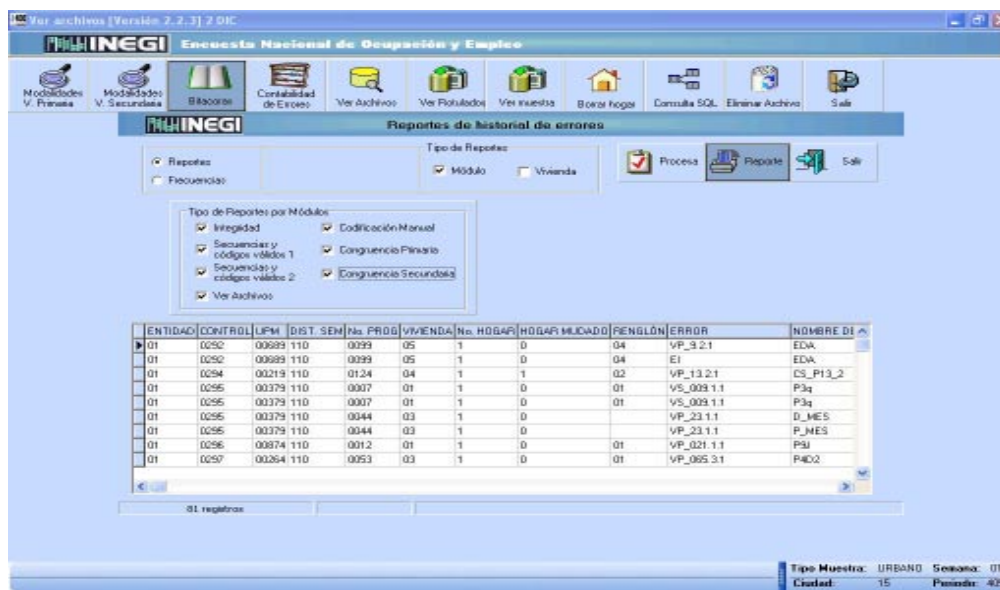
Ver archivos [Versión 2.2.3] 2 DIC

INEGI Encuesta Nacional de Ocupación y Empleo

Modalidades V. Primaria | Modalidades V. Secundaria | Bitacoras | Contabilidad de Errores | Ver Archivos | Ver Rotulados | Ver muestra | Borrar hogar | Consulta SQL | Eliminar Archivo | Salir

INEGI Reportes de historial de errores

Reportes
Frecuencias

Tipo de Reportes
Módulo
Vivienda

Procesa | Reporte | Salir

Tipo de Reportes por Módulos
Integridad
Secuencias y códigos válidos 1
Secuencias y códigos válidos 2
Ver Archivos
Codificación Manual
Congruencia Primaria
Congruencia Secundaria

| ENTIDAD | CONTROL | UPM | DIST. SEM | No. PROG | VIVIENDA | No. HOGAR | HOGAR MUDADO | RENGLÓN | ERROR | NOMBRE DE |
|---|---|---|---|---|---|---|---|---|---|---|
| 01 | 0292 | 00689 | 110 | 0099 | 05 | 1 | 0 | 04 | VP_9.2.1 | EDA |
| 01 | 0292 | 00689 | 110 | 0099 | 05 | 1 | 0 | 04 | EI | EDA |
| 01 | 0294 | 00219 | 110 | 0124 | 04 | 1 | 1 | 02 | VP_13.2.1 | CS_P13_2 |
| 01 | 0295 | 00379 | 110 | 0007 | 01 | 1 | 0 | 01 | VS_009.1.1 | P3q |
| 01 | 0295 | 00379 | 110 | 0007 | 01 | 1 | 0 | 01 | VS_009.1.1 | P3q |
| 01 | 0295 | 00379 | 110 | 0044 | 03 | 1 | 0 | | VP_23.1.1 | D_MES |
| 01 | 0295 | 00379 | 110 | 0044 | 03 | 1 | 0 | | VP_23.1.1 | P_MES |
| 01 | 0296 | 00874 | 110 | 0012 | 01 | 1 | 0 | 01 | VP_021.1.1 | P9J |
| 01 | 0297 | 00264 | 110 | 0053 | 03 | 1 | 0 | 01 | VP_065.3.1 | P4D2 |

81 registros

Tipo Muestra: URBANO Semana: 01
Ciudad: 15 Periodo: 40